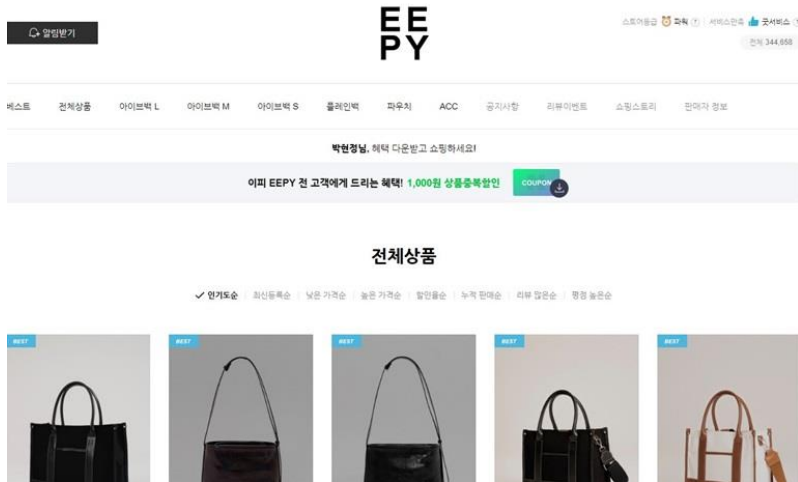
알림받기

EE
PY

스토어등급 파워 ⓘ | 서비스만족 굿서비스 ⓘ
관계 344,658

베스트 전체상품 아이브백 L 아이브백 M 아이브백 S 플레인백 파우치 ACC 공지사항 리뷰이벤트 쇼핑스토리 판매자 정보

박현정님, 혜택 다운받고 쇼핑하세요!

이피 EEPY 전 고객에게 드리는 혜택! 1,000원 상품중복할인 COUPON

전체상품

✓ 인기도순 | 최신등록순 | 낮은 가격순 | 높은 가격순 | 할인율순 | 누적 판매순 | 리뷰 많은순 | 평점 높은순

BEST

BEST

BEST

BEST

BEST